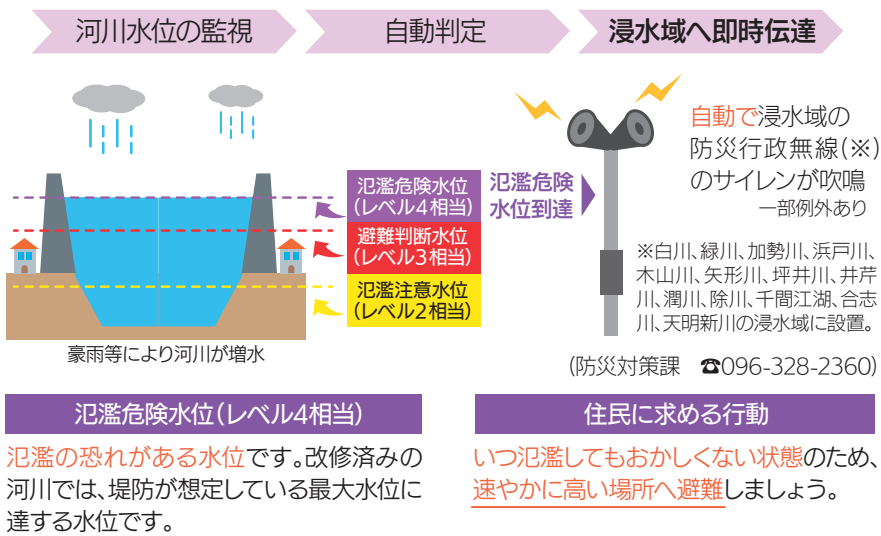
河川水位の監視

自動判定

浸水域へ即時伝達

氾濫危険水位（レベル4相当）

避難判断水位（レベル3相当）

氾濫注意水位（レベル2相当）

豪雨等により河川が増水

氾濫危険水位到達

自動で浸水域の防災行政無線（※）のサイレンが吹鳴

一部例外あり

※白川、緑川、加勢川、浜戸川、木山川、矢形川、坪井川、井芹川、潤川、除川、千間江湖、合志川、天明新川の浸水域に設置。

（防災対策課　☎096-328-2360）

氾濫危険水位（レベル4相当）

氾濫の恐れがある水位です。改修済みの河川では、堤防が想定している最大水位に達する水位です。

住民に求める行動

いつ氾濫してもおかしくない状態のため、速やかに高い場所へ避難しましょう。